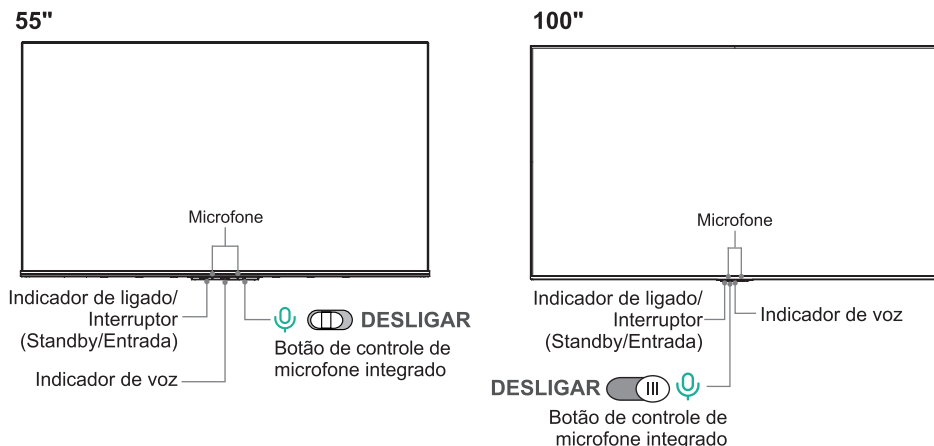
55"

Microfone

Indicador de ligado/ Interruptor (Standby/Entrada)

DESLIGAR

Botão de controle de microfone integrado

Indicador de voz

100"

Microfone

Indicador de ligado/ Interruptor (Standby/Entrada)

Indicador de voz

DESLIGAR

Botão de controle de microfone integrado